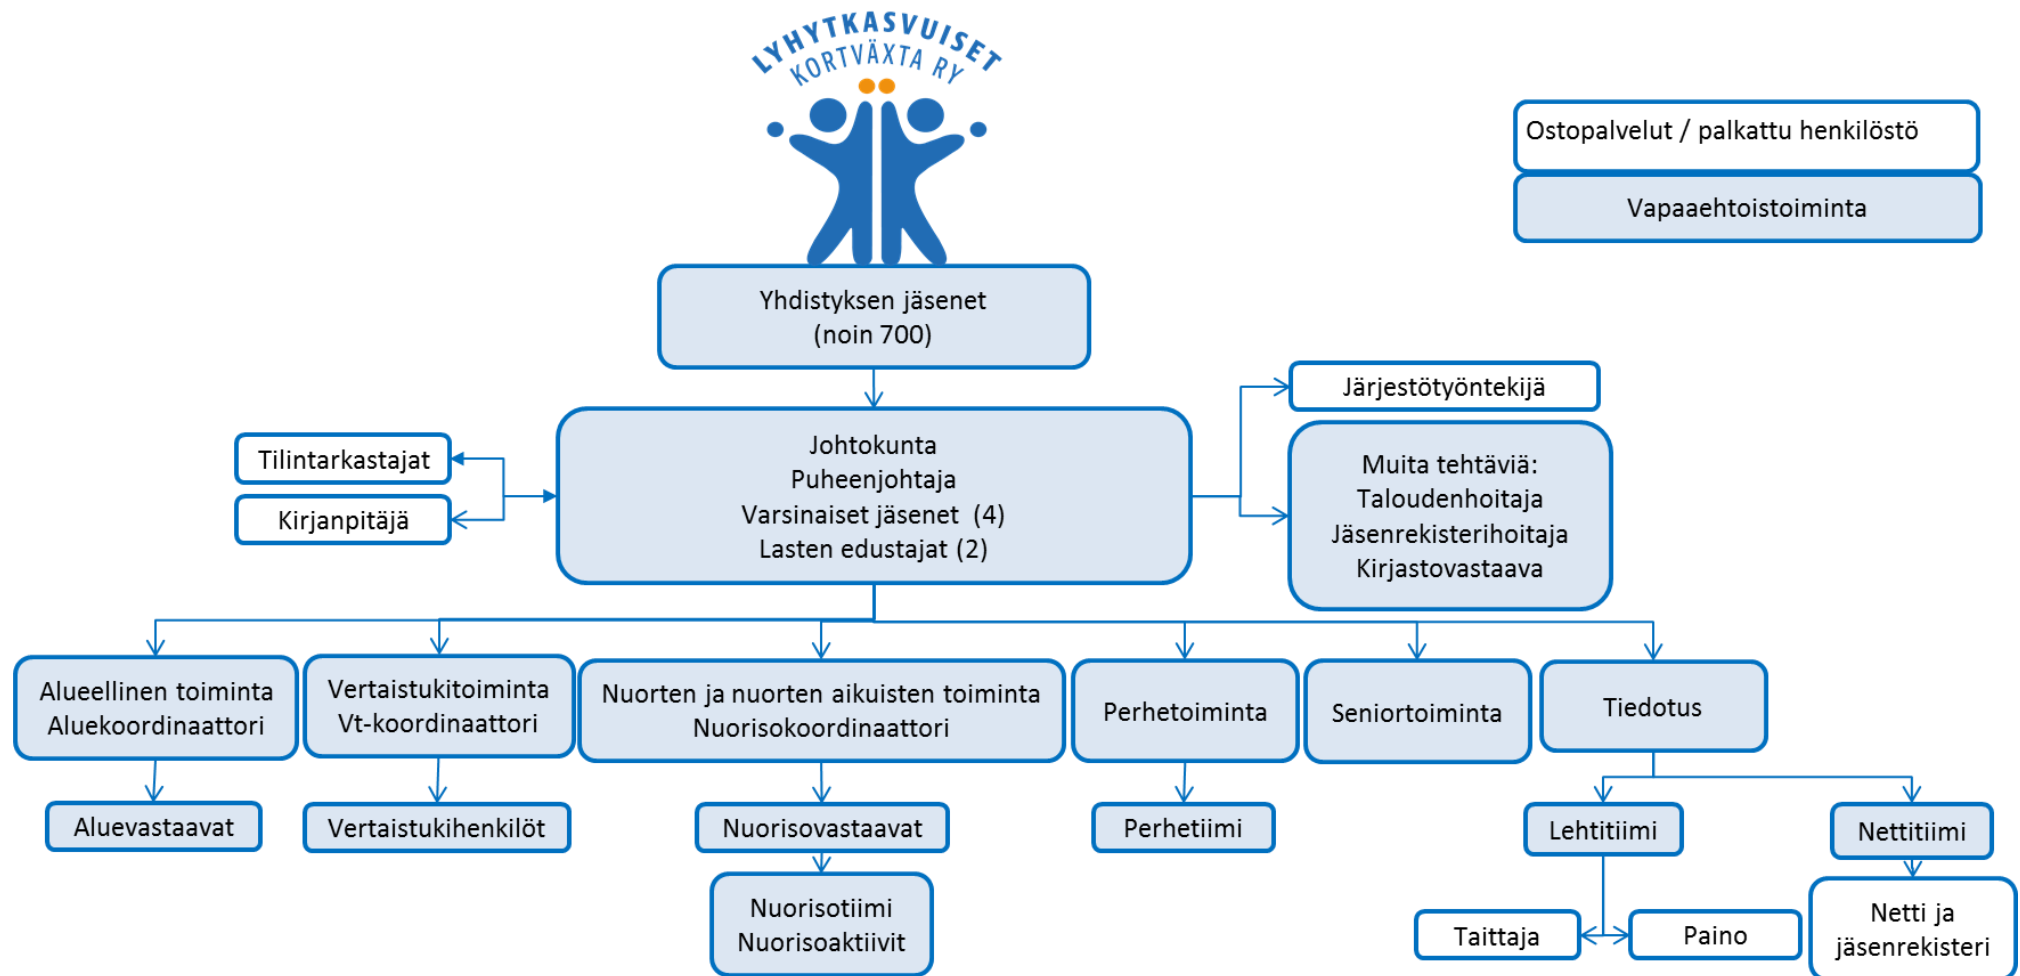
LYHYTKASVUISET
KORTVÄXTA RY

Ostopalvelut / palkattu henkilöstö

Vapaaehtoistoiminta

Yhdistyksen jäsenet
(noin 700)

Järjestötyöntekijä

Tilintarkastajat

Kirjanpitäjä

Johtokunta
Puheenjohtaja
Varsinaiset jäsenet (4)
Lasten edustajat (2)

Muita tehtäviä:
Taloudenhoitaja
Jäsenrekisterihoitaja
Kirjastovastaava

Alueellinen toiminta
Aluekoordinaattori

Vertaistukitoiminta
Vt-koordinaattori

Nuorten ja nuorten aikuisten toiminta
Nuorisokoordinaattori

Perhetoiminta

Seniortoiminta

Tiedotus

Aluevastaavat

Vertaistukihenkilöt

Nuorisovastaavat

Perhetiimi

Lehtitiimi

Nettitiimi

Nuorisotiimi
Nuorisoaktiivit

Taittaja

Paino

Netti ja
jäsenrekisteri